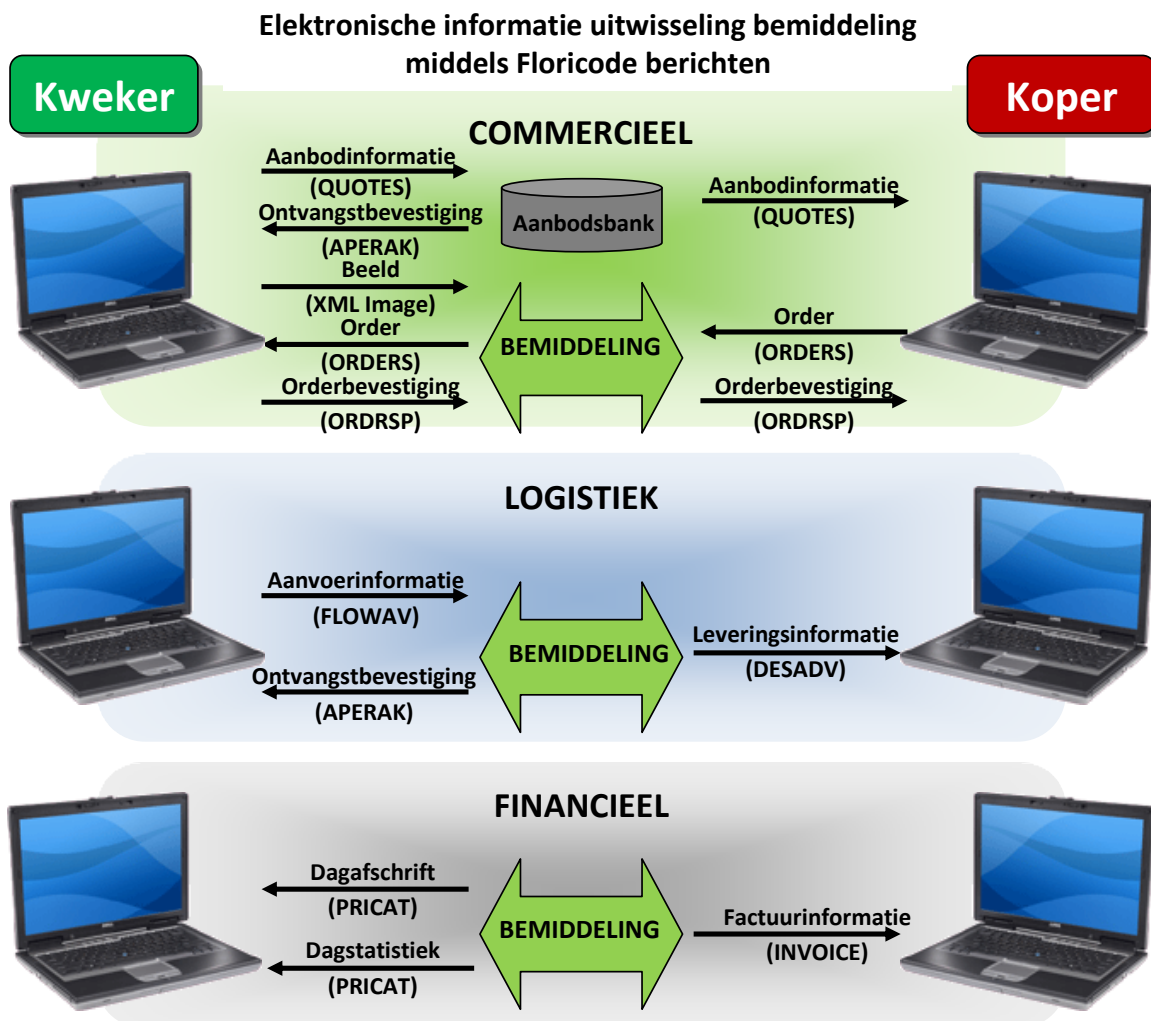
Elektronische informatie uitwisseling bemiddeling middels Floricode berichten

Kweker

Koper

COMMERCIEEL

Aanbodinformatie
(QUOTES)
Ontvangstbevestiging
(APERAK)
Beeld
(XML Image)
Order
(ORDERS)
Orderbevestiging
(ORDRSP)

Aanbodsbank

BEMIDDELING

Aanbodinformatie
(QUOTES)
Order
(ORDERS)
Orderbevestiging
(ORDRSP)

LOGISTIEK

Aanvoerinformatie
(FLOWAV)
Ontvangstbevestiging
(APERAK)

BEMIDDELING

Leveringsinformatie
(DESADV)

FINANCIEEL

Dagafschrift
(PRICAT)
Dagstatistiek
(PRICAT)

BEMIDDELING

Factuurinformatie
(INVOICE)